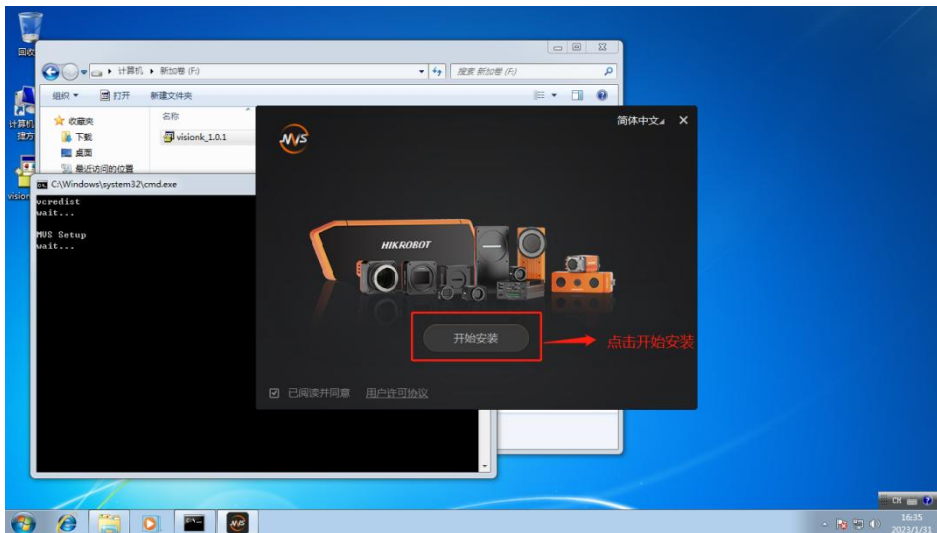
回收

计算机 ▸ 新加卷 (F:)

搜索 新加卷 (F:)

组织 ▾ 打开 新建文件夹

收藏夹
下载
桌面
最近访问的位置

名称
visionk_1.0.1

计算机
捷方

vision

C:\Windows\system32\cmd.exe

vcredist
wait...

MVS Setup
wait...

MVS

简体中文 ✕

HIKROBOT

开始安装

点击开始安装

☑ 已阅读并同意 用户许可协议

CH

16:35
2023/1/31